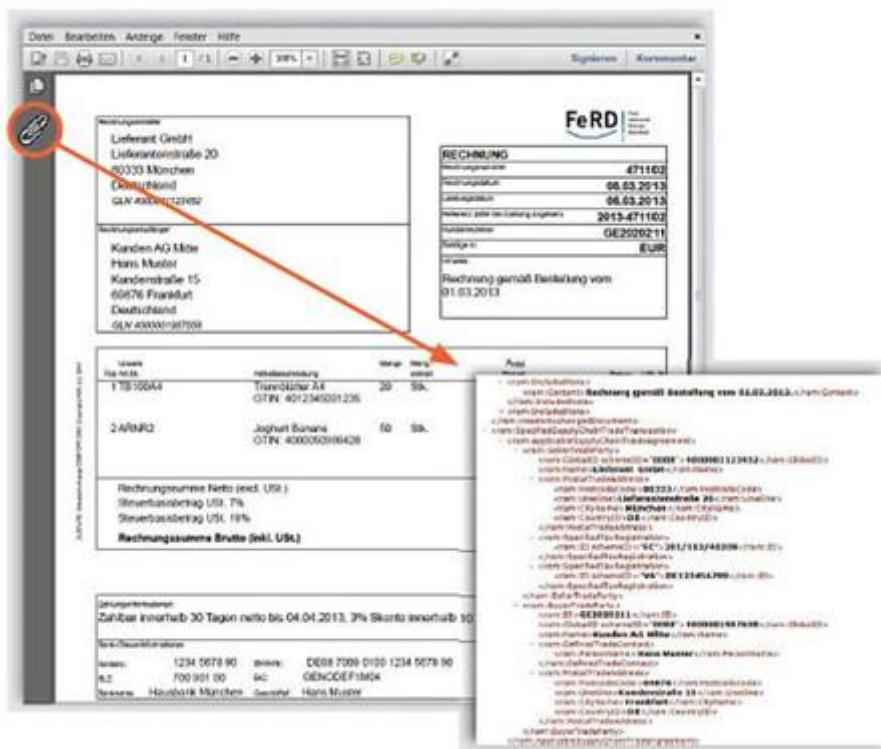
Datei Bearbeiten Anzeige Fenster Hilfe

1 / 1

Signieren Kommentar

FeRD

Rechnungssteller

Lieferant GmbH
Lieferantenstraße 20
80333 München
Deutschland
GLN 4000001123452

RECHNUNG

Rechnungsnummer 471102
Rechnungsdatum 06.03.2013
Lieferdatum 06.03.2013
Referenz 2013-471102
Kundennummer GE2020211
Beträge in EUR

Hinweis
Rechnung gemäß Bestellung vom 01.03.2013

Rechnungsempfänger

Kunden AG Mitte
Hans Muster
Kundenstraße 15
69876 Frankfurt
Deutschland
GLN 4000001987658

| Artikel-Nr. | Artikelbezeichnung | Menge | |
|---|---|---|---|
| 1 TB100A4 | Trennblätter A4 GTIN: 4012345001235 | 20 | Stk. |
| 2 ARNR2 | Joghurt Banane GTIN: 4000050986428 | 50 | Stk. |

Rechnungssumme Netto (excl. USt.)
Steuerbasisbetrag USt. 7%
Steuerbasisbetrag USt. 19%
Rechnungssumme Brutto (inkl. USt.)

Zahlungsinformationen
Zahlbar innerhalb 30 Tagen netto bis 04.04.2013, 3% Skonto innerhalb 10

Bankverbindung
1234 5678 90 DE08 7009 0100 1234 5678 90
700 901 00 GENODEF1M04
Hausbank München Hans Muster

<ram:IncludedNote>
<ram:Content>Rechnung gemäß Bestellung vom 01.03.2013.</ram:Content>
</ram:IncludedNote>
</ram:IncludedNote>
</rsm:HeaderExchangedDocument>
<rsm:SpecifiedSupplyChainTradeTransaction>
<ram:ApplicableSupplyChainTradeAgreement>
<ram:SellerTradeParty>
<ram:GlobalID schemeID="0088">4000001123452</ram:GlobalID>
<ram:Name>Lieferant GmbH</ram:Name>
<ram:PostalTradeAddress>
<ram:PostcodeCode>80333</ram:PostcodeCode>
<ram:LineOne>Lieferantenstraße 20</ram:LineOne>
<ram:CityName>München</ram:CityName>
<ram:CountryID>DE</ram:CountryID>
</ram:PostalTradeAddress>
<ram:SpecifiedTaxRegistration>
<ram:ID schemeID="FC">201/113/40209</ram:ID>
</ram:SpecifiedTaxRegistration>
<ram:SpecifiedTaxRegistration>
<ram:ID schemeID="VA">DE123456789</ram:ID>
</ram:SpecifiedTaxRegistration>
</ram:SellerTradeParty>
<ram:BuyerTradeParty>
<ram:ID>GE2020211</ram:ID>
<ram:GlobalID schemeID="0088">4000001987658</ram:GlobalID>
<ram:Name>Kunden AG Mitte</ram:Name>
<ram:DefinedTradeContact>
<ram:PersonName>Hans Muster</ram:PersonName>
</ram:DefinedTradeContact>
<ram:PostalTradeAddress>
<ram:PostcodeCode>69876</ram:PostcodeCode>
<ram:LineOne>Kundenstraße 15</ram:LineOne>
<ram:CityName>Frankfurt</ram:CityName>
<ram:CountryID>DE</ram:CountryID>
</ram:PostalTradeAddress>
</ram:BuyerTradeParty>
</ram:ApplicableSupplyChainTradeAgreement>